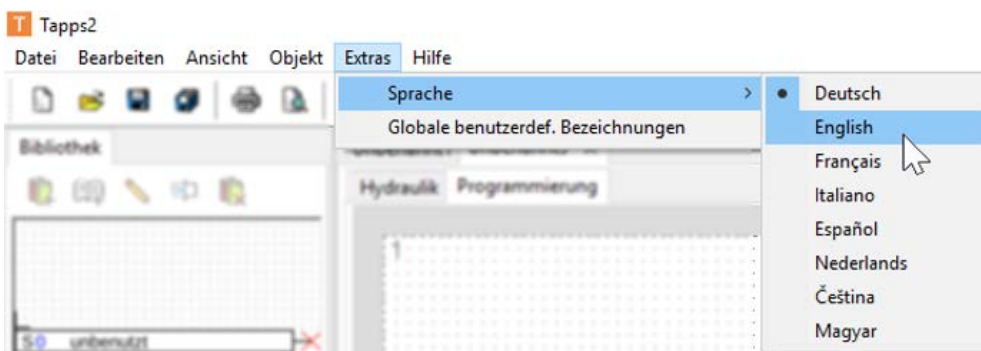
T Tapps2

Datei Bearbeiten Ansicht Objekt Extras Hilfe

Sprache >
Globale benutzerdef. Bezeichnungen

Deutsch
English
Français
Italiano
Español
Nederlands
Čeština
Magyar

Bibliothek

Hydraulik Programmierung

1

S0 unbenutzt